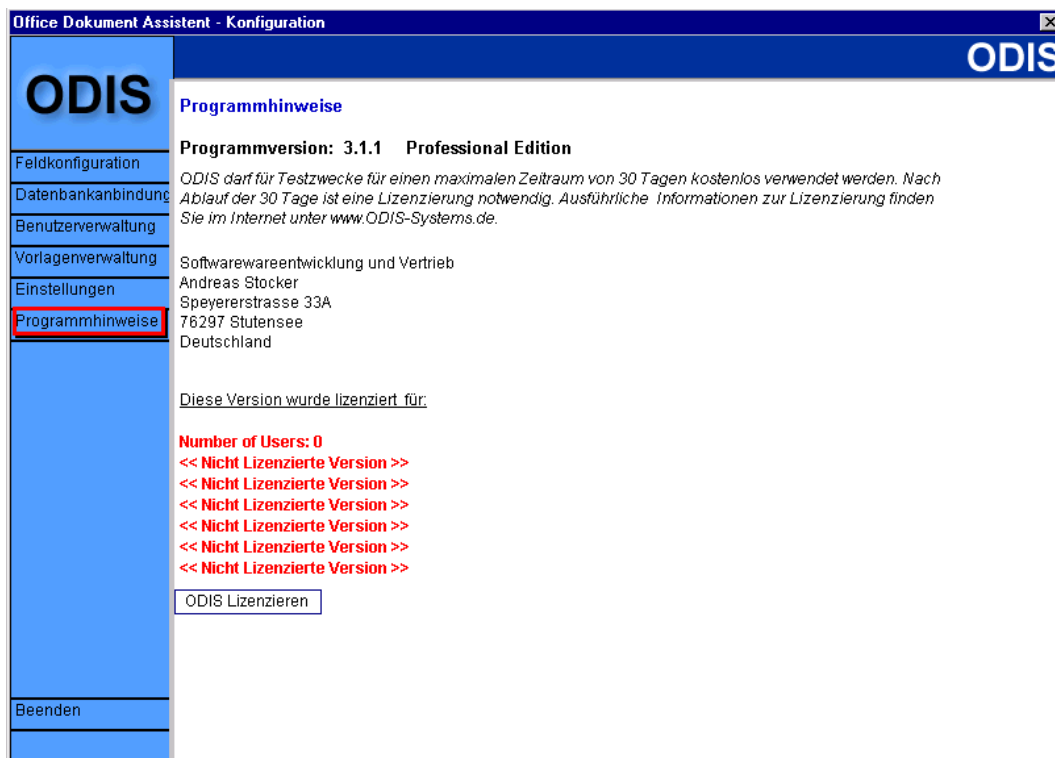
Office Dokument Assistent - Konfiguration

ODIS

ODIS

Feldkonfiguration
Datenbankanbindung
Benutzerverwaltung
Vorlagenverwaltung
Einstellungen
Programmhinweise

Beenden

Programmhinweise

Programmversion: 3.1.1 Professional Edition

ODIS darf für Testzwecke für einen maximalen Zeitraum von 30 Tagen kostenlos verwendet werden. Nach Ablauf der 30 Tage ist eine Lizenzierung notwendig. Ausführliche Informationen zur Lizenzierung finden Sie im Internet unter www.ODIS-Systems.de.

Softwarewareentwicklung und Vertrieb
Andreas Stocker
Speyererstrasse 33A
76297 Stutensee
Deutschland

Diese Version wurde lizenziert für:

Number of Users: 0
<< Nicht Lizenzierte Version >>
<< Nicht Lizenzierte Version >>
<< Nicht Lizenzierte Version >>
<< Nicht Lizenzierte Version >>
<< Nicht Lizenzierte Version >>
<< Nicht Lizenzierte Version >>

ODIS Lizenzieren